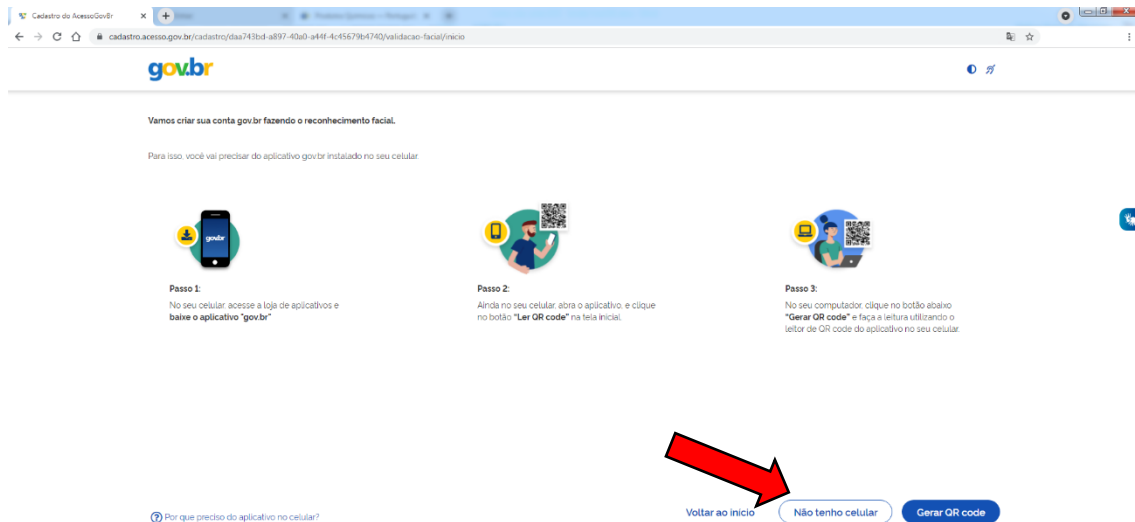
Cadastro do AcessoGovBr

cadastro.acesso.gov.br/cadastro/daa743bd-a897-40a0-a44f-4c45679b4740/validacao-facial/inicio

gov.br

Vamos criar sua conta gov.br fazendo o reconhecimento facial.

Para isso, você vai precisar do aplicativo gov.br instalado no seu celular.

gov.br

Passo 1:
No seu celular, acesse a loja de aplicativos e **baixe o aplicativo "gov.br"**

Passo 2:
Ainda no seu celular, abra o aplicativo, e clique no botão **"Ler QR code"** na tela inicial.

Passo 3:
No seu computador, clique no botão abaixo **"Gerar QR code"** e faça a leitura utilizando o leitor de QR code do aplicativo no seu celular.

Por que preciso do aplicativo no celular?

Voltar ao início

Não tenho celular

Gerar QR code